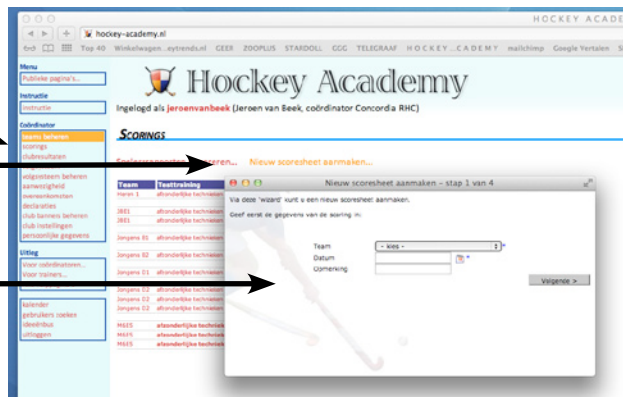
HOCKEY ACAD

hockey-academy.nl

Top 40 Winkelwagen...eytrends.nl GEEN ZOOPLUS STARDOLL GGG TELEGRAAF HOCKEY...CADEMY mailchimp Google Vertalen

Menu
Publieke pagina's...

Instructie
instructie

Coördinator
teams beheren
scorings
clubresultaten
volgesteem beheren
aanwezigheid
overeenkomsten
declaraties
club banners beheren
club instellingen
persoonlijke gegevens

Uitleg
Voor coördinatoren...
Voor trainers...

kalender
gebruikers zoeken
ideeënbus
uitloggen

Hockey Academy

Ingelogd als jeroenvanbeek (Jeroen van Beek, coördinator Concordia RHC)

SCORINGS

Spelersrapporten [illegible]eren... Nieuw scoresheet aanmaken...

| Team | Testtraining |
|---|---|
| Heren 1 | afzonderlijke technieken |
| JB E1 | afzonderlijke technieken |
| JB E1 | afzonderlijke technieken |
| Jongens B1 | afzonderlijke technieken |
| Jongens D2 | afzonderlijke technieken |
| Jongens D1 | afzonderlijke technieken |
| Jongens D2 | afzonderlijke technieken |
| Jongens D2 | afzonderlijke technieken |
| Jongens D2 | afzonderlijke technieken |
| MA E5 | afzonderlijke techniek |
| MA E5 | afzonderlijke techniek |
| MA E5 | afzonderlijke techniek |

Nieuw scoresheet aanmaken - stap 1 van 4

Via deze 'wizard' kunt u een nieuw scoresheet aanmaken.

Geef eerst de gegevens van de scoring in:

Team - kies - *
Datum *
Opmerking

Volgende >